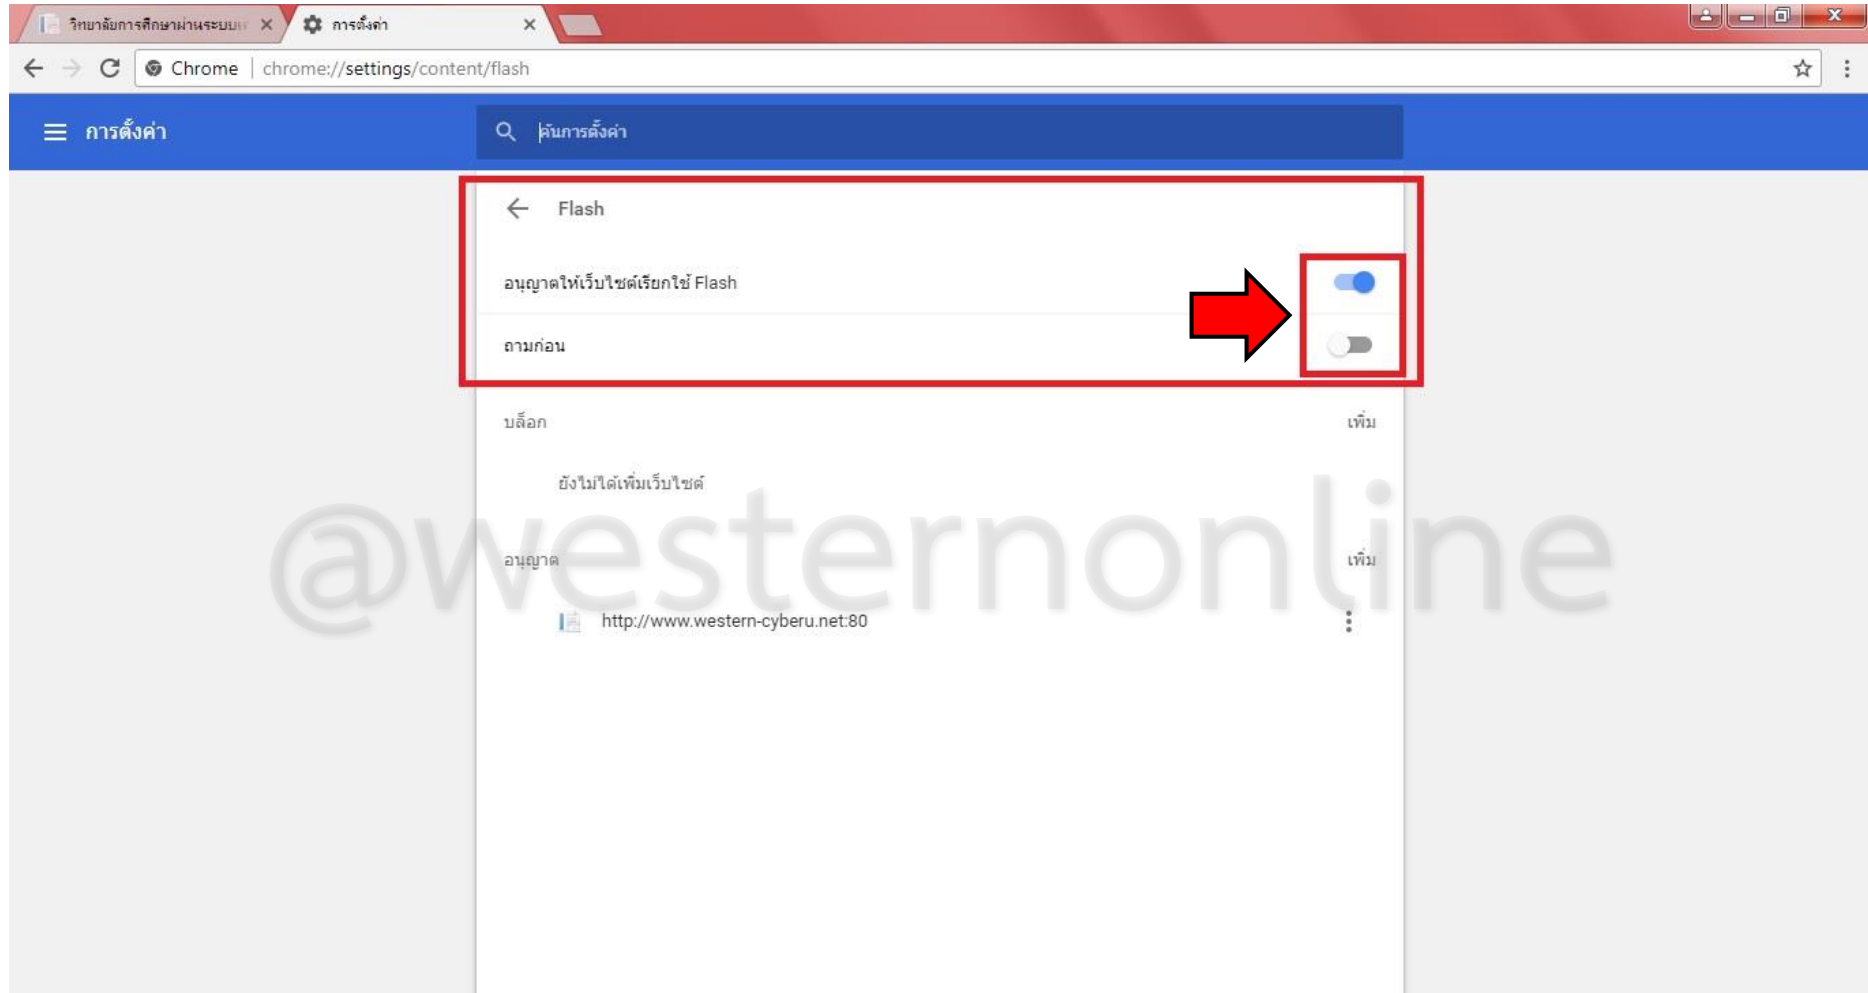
วิทยาลัยการศึกษาผ่านระบบเ ×
การตั้งค่า ×

Chrome | chrome://settings/content/flash

การตั้งค่า

ค้นการตั้งค่า

Flash

อนุญาตให้เว็บไซต์เรียกใช้ Flash

ถามก่อน

บล็อก
เพิ่ม

ยังไม่ได้เพิ่มเว็บไซต์

อนุญาต
เพิ่ม

http://www.western-cyberu.net:80

@westernonline